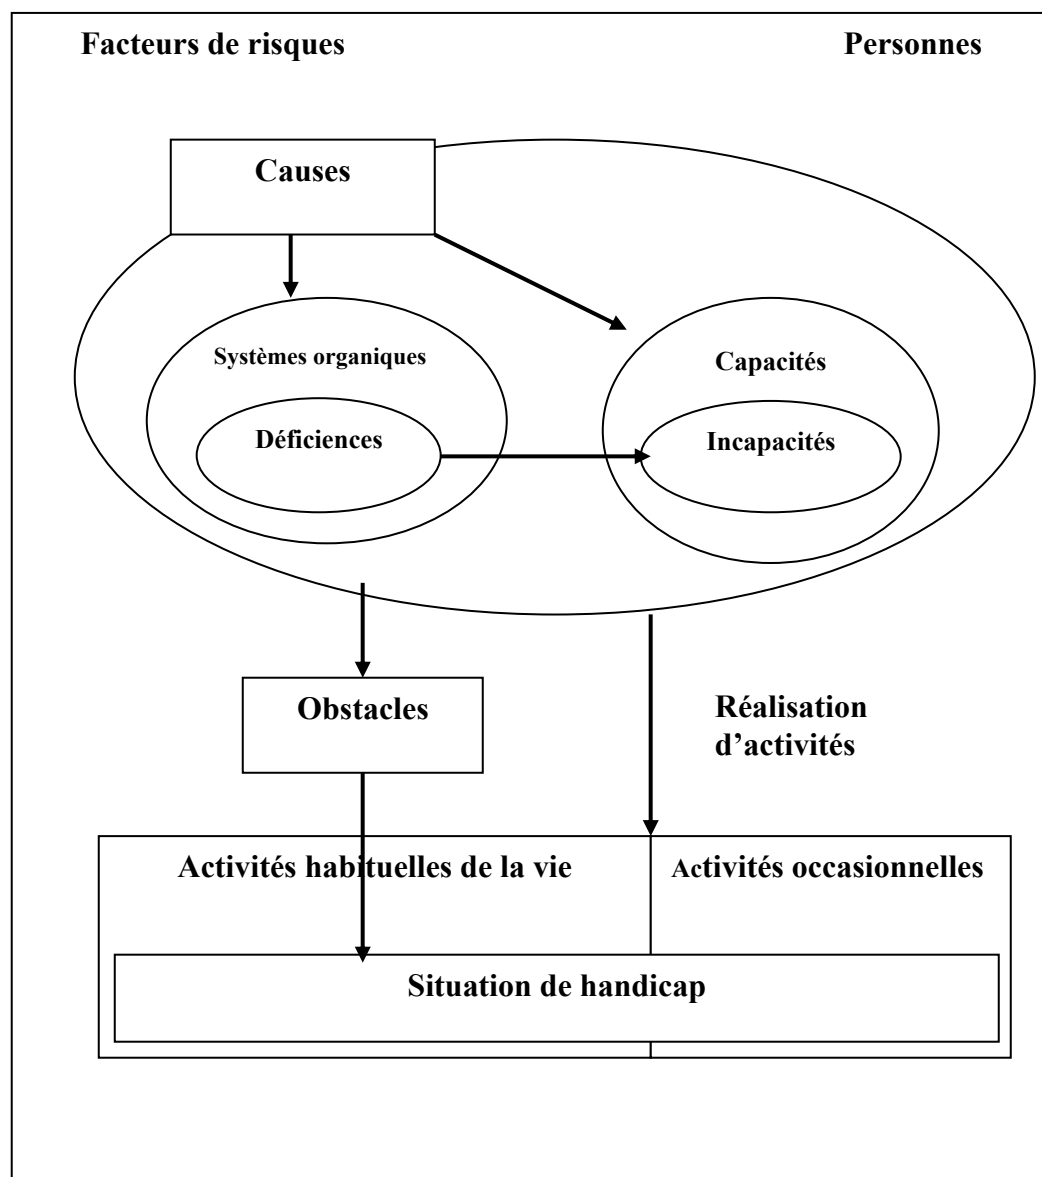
Facteurs de risques

Personnes

Causes

Systèmes organiques

Déficiences

Capacités

Incapacités

Obstacles

Réalisation d'activités

Activités habituelles de la vie

Activités occasionnelles

Situation de handicap